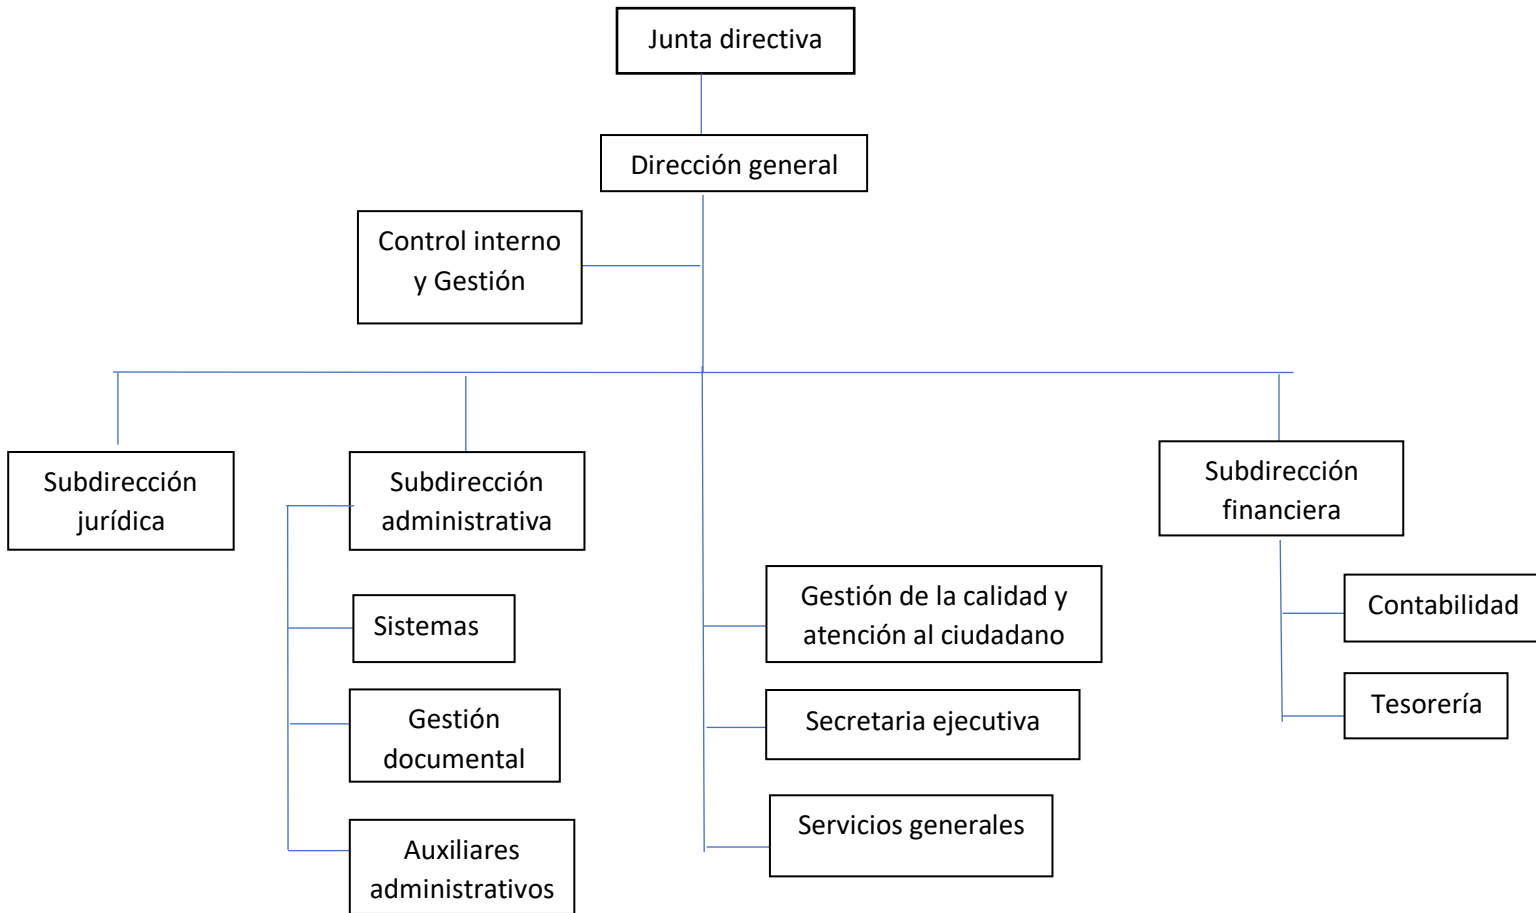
Junta directiva

Dirección general

Control interno y Gestión

Subdirección jurídica

Subdirección administrativa

Sistemas

Gestión documental

Auxiliares administrativos

Gestión de la calidad y atención al ciudadano

Secretaria ejecutiva

Servicios generales

Subdirección financiera

Contabilidad

Tesorería